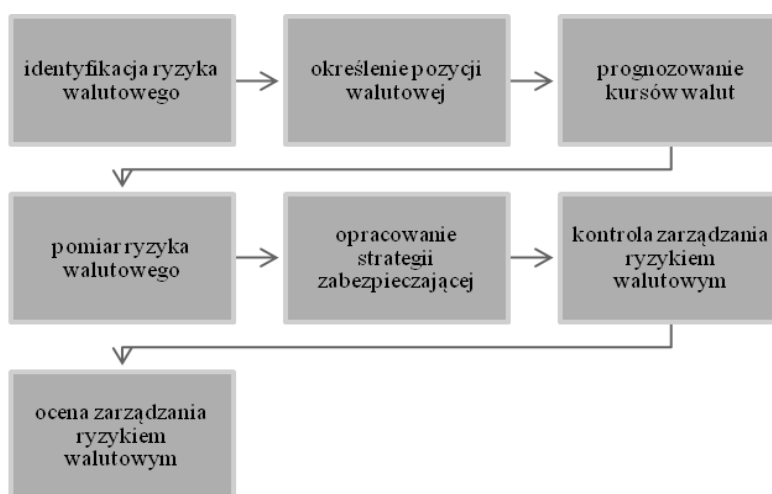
identyfikacja ryzyka walutowego

określenie pozycji walutowej

prognozowanie kursów walut

pomiar ryzyka walutowego

opracowanie strategii zabezpieczającej

kontrola zarządzania ryzykiem walutowym

ocena zarządzania ryzykiem walutowym